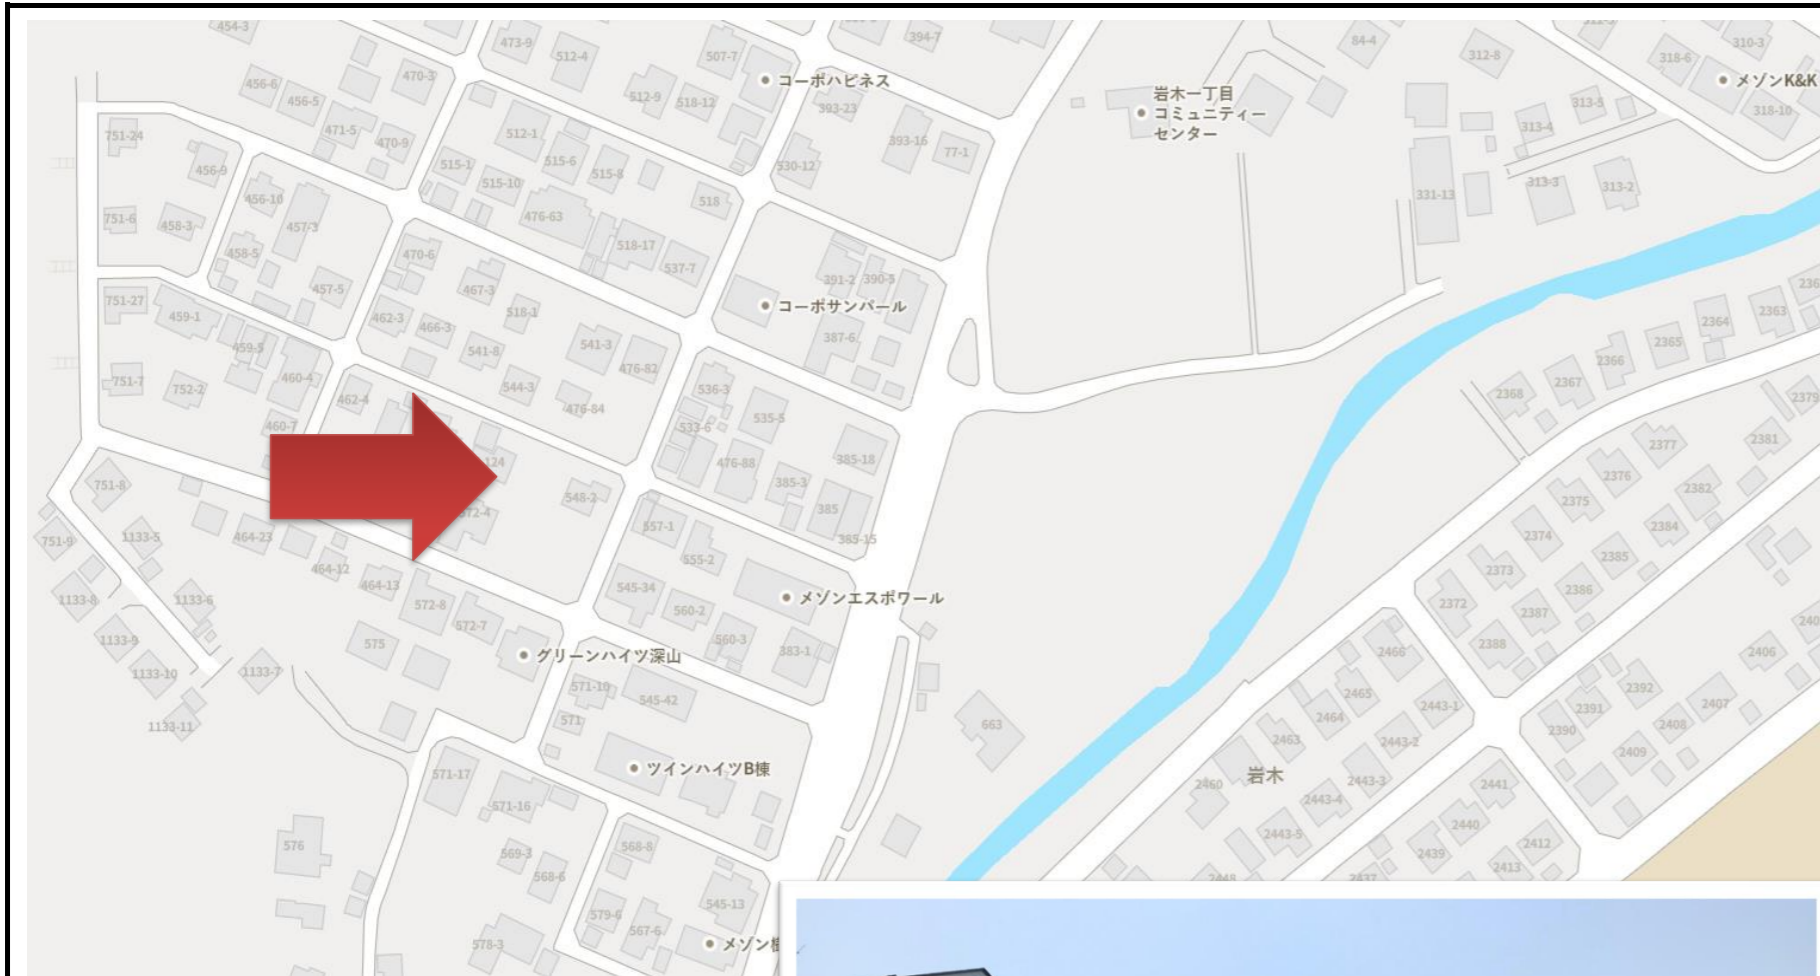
454-3
473-9
512-4
507-7
394-7
84-4
312-8
310-3
318-6
メゾンK&K
318-10
456-6
456-5
470-3
512-9
518-12
コーポハピネス
393-23
岩木一丁目
コミュニティー
センター
313-5
313-4
751-24
471-5
470-9
512-1
393-16
77-1
456-9
515-1
515-10
515-6
515-8
530-12
313-3
313-2
331-13
456-10
457-3
476-63
518
751-6
458-3
470-6
518-17
537-7
456-5
467-3
391-2
390-3
コーポサンパール
2364
2363
751-27
459-1
457-5
462-3
466-3
518-1
541-3
387-6
2365
2366
459-5
460-4
541-8
476-82
2367
2368
751-7
752-2
462-4
544-3
536-3
535-5
476-84
2379
460-7
424
533-6
476-88
385-18
2377
2381
751-8
385-3
2376
2382
548-2
2375
572-4
385
385-15
2374
2384
751-9
1133-5
464-23
557-1
2373
2385
464-12
555-2
2386
1133-8
1133-6
464-13
572-8
545-34
メゾンエスポワール
2372
2387
572-7
560-2
1133-9
575
560-3
383-1
2388
2406
2466
グリーンハイツ深山
1133-10
1133-7
571-10
545-42
2465
2443-1
2392
2407
2391
1133-11
571
663
2464
2408
2390
2463
2443-2
2409
ツインハイツB棟
571-17
2460
岩木
2443-3
2441
571-16
2443-4
2440
2412
576
568-8
2443-5
2439
2413
569-3
568-6
545-13
579-6
567-6
メゾン
578-3